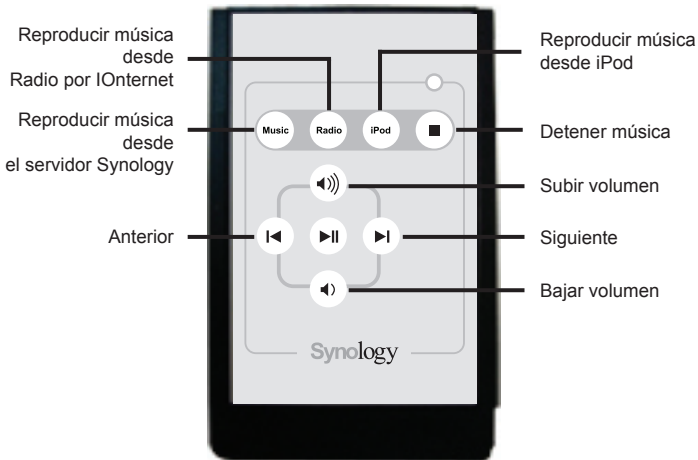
Reproducir música desde Radio por IOnternet

Reproducir música desde iPod

Reproducir música desde el servidor Synology

Music

Radio

iPod

Detener música

Subir volumen

Anterior

Siguiente

Bajar volumen

Synology